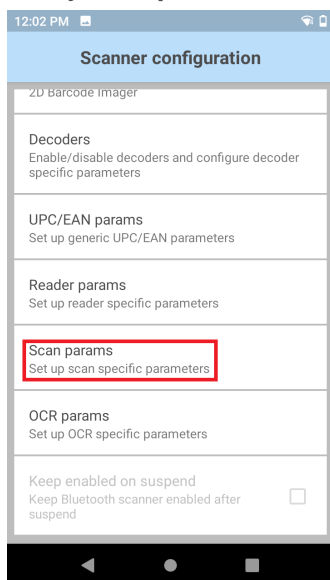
12:02 PM

Scanner configuration

2D Barcode Imager

Decoders
Enable/disable decoders and configure decoder specific parameters

UPC/EAN params
Set up generic UPC/EAN parameters

Reader params
Set up reader specific parameters

Scan params
Set up scan specific parameters

OCR params
Set up OCR specific parameters

Keep enabled on suspend
Keep Bluetooth scanner enabled after suspend